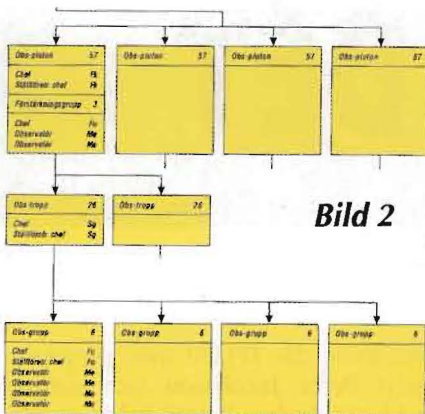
Obs-pluton 57

Chef Fk
Ställföreträdande chef Fk

Förstärkningsgrupp 3

Chef Fu
Observatör Me
Observatör Me

Obs-pluton 57

Obs-pluton 57

Obs-pluton 57

Obs-tropp 26

Chef Sg
Ställföreträdande chef Sg

Obs-tropp 26

Bild 2

Obs-grupp 6

Chef Fu
Ställföreträdande chef Fu
Observatör Me
Observatör Me
Observatör Me
Observatör Me

Obs-grupp 6

Obs-grupp 6

Obs-grupp 6